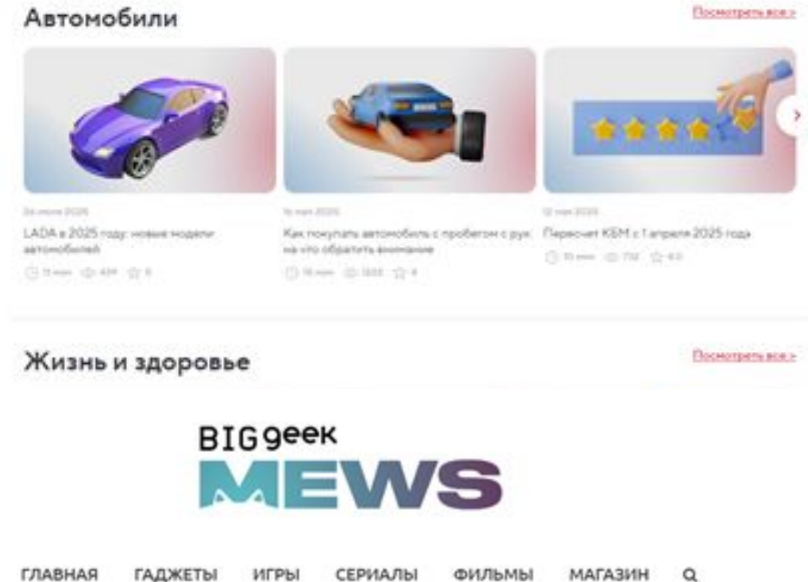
Автомобили

Посмотреть все >

24 июня 2025

LADA в 2025 году: новые модели автомобилей

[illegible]

16 мая 2025

Как покупать автомобиль с пробегом с рук: на что обратить внимание

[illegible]

12 мая 2025

Пересчет КБМ с 1 апреля 2025 года

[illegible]

Жизнь и здоровье

Посмотреть все >

BIG geek

MEWS

ГЛАВНАЯ ГАДЖЕТЫ ИГРЫ СЕРИАЛЫ ФИЛЬМЫ МАГАЗИН